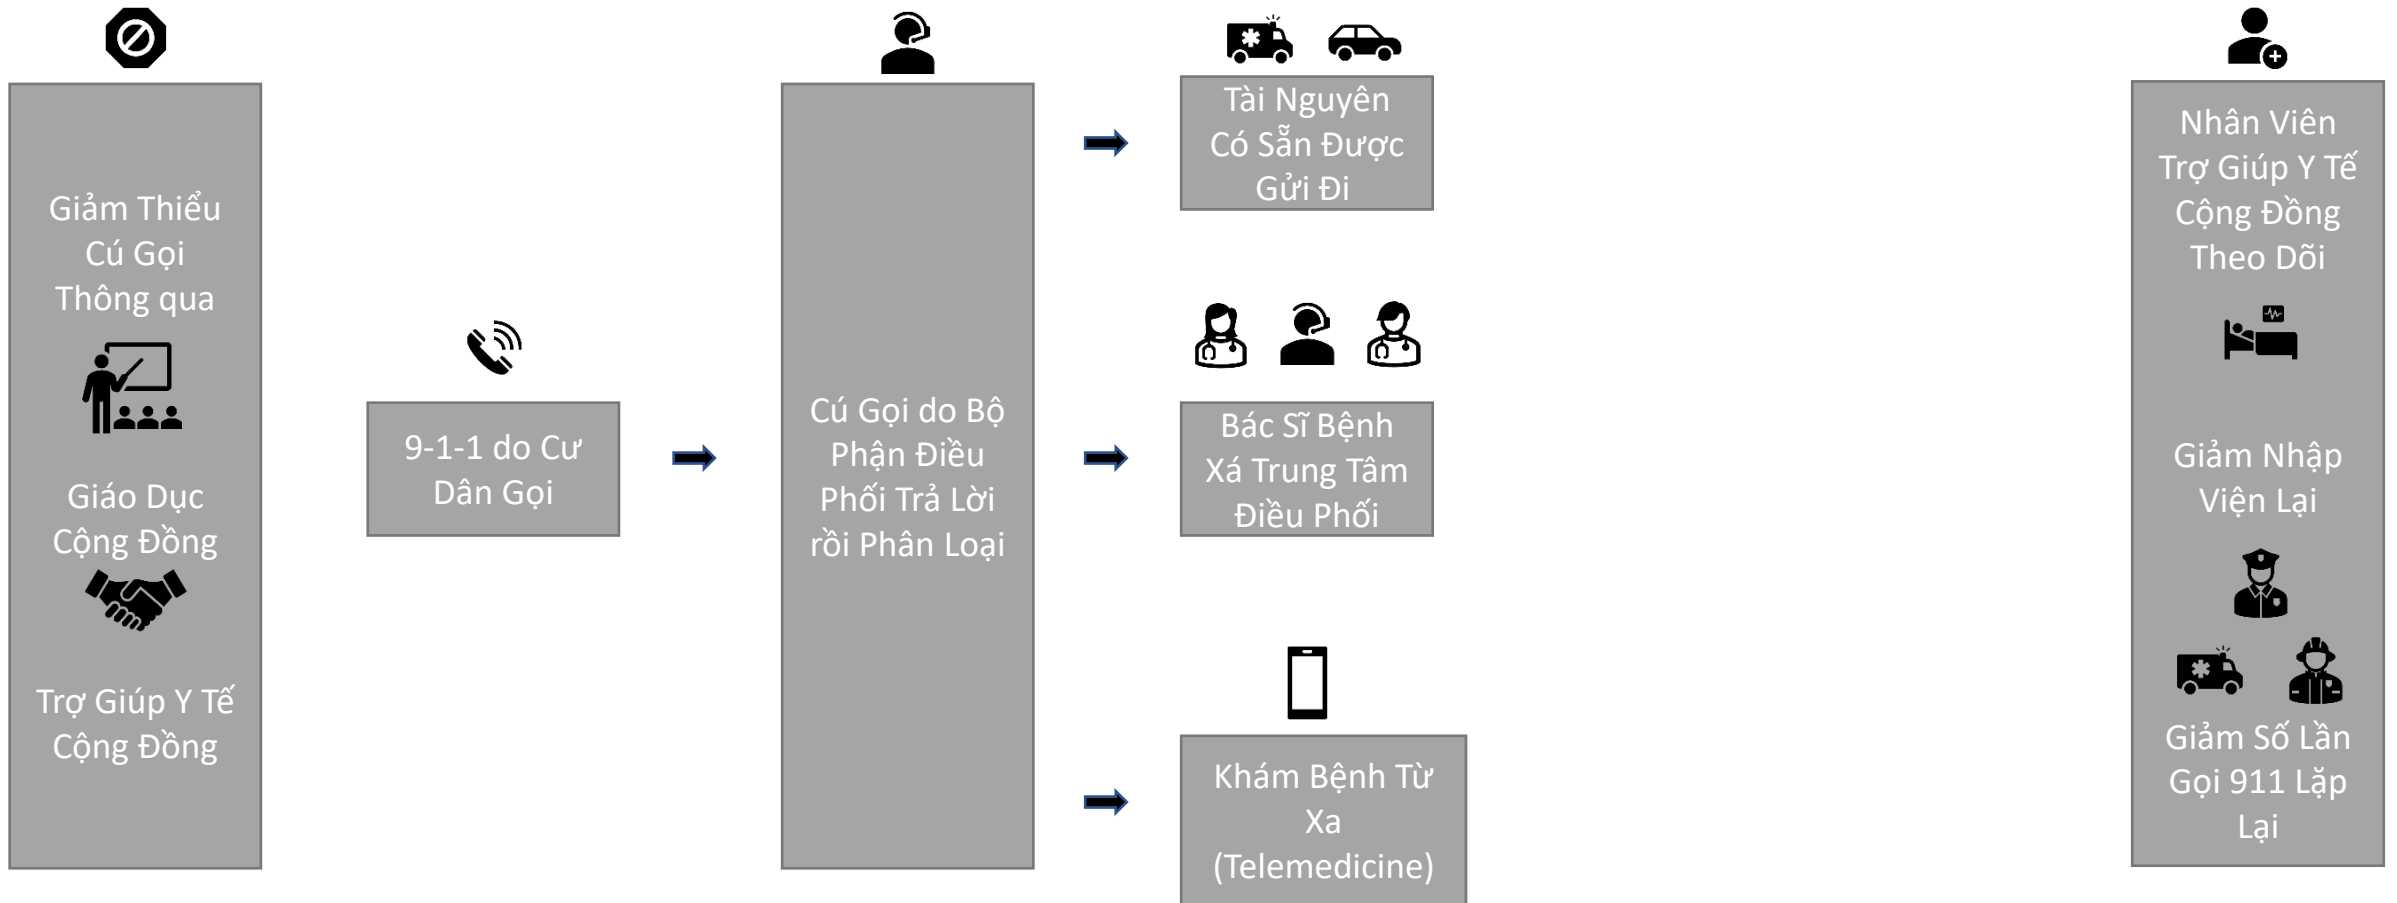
Giảm Thiểu Cú Gọi Thông qua

Giáo Dục Cộng Đồng

Trợ Giúp Y Tế Cộng Đồng

9-1-1 do Cư Dân Gọi

Cú Gọi do Bộ Phận Điều Phối Trả Lời rồi Phân Loại

Tài Nguyên Có Sẵn Được Gửi Đi

Bác Sĩ Bệnh Xá Trung Tâm Điều Phối

Khám Bệnh Từ Xa (Telemedicine)

Nhân Viên Trợ Giúp Y Tế Cộng Đồng Theo Dõi

Giảm Nhập Viện Lại

Giảm Số Lần Gọi 911 Lặp Lại